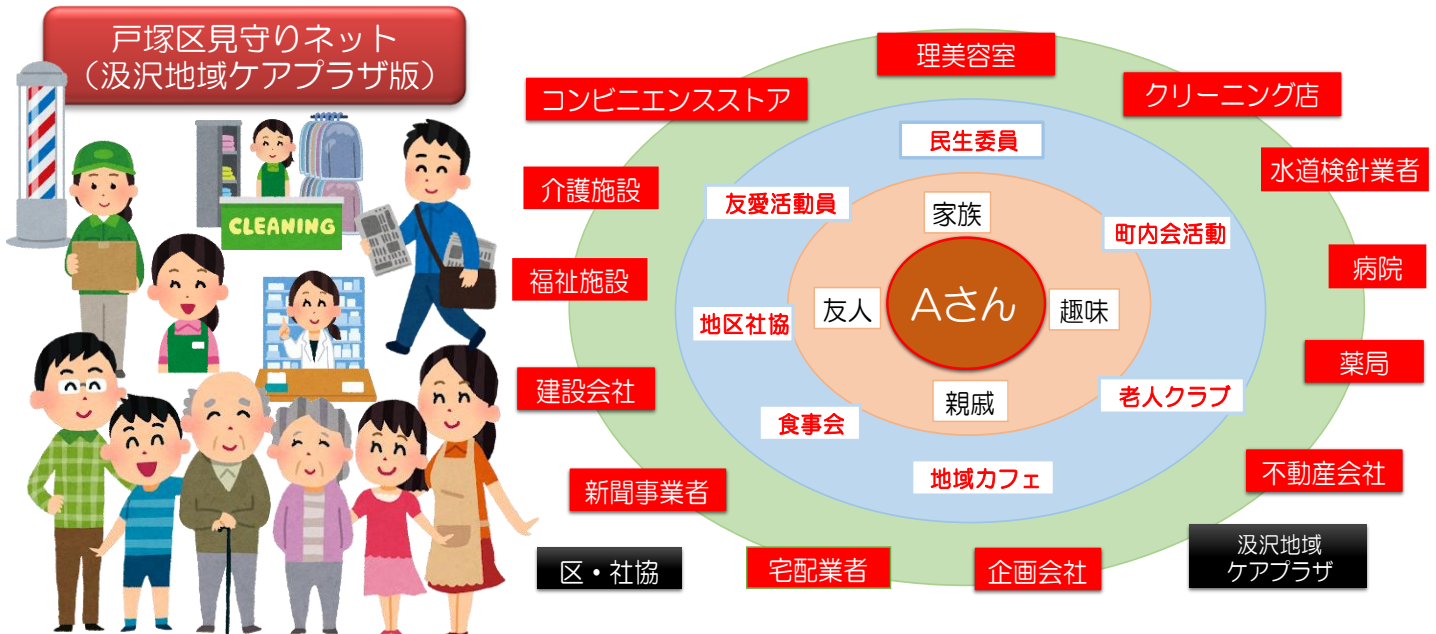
戸塚区見守りネット
（汲沢地域ケアプラザ版）

CLEANING

理美容室
コンビニエンスストア
クリーニング店
民生委員
水道検針業者
介護施設
友愛活動員
家族
町内会活動
福祉施設
病院
友人
Aさん
趣味
地区社協
薬局
建設会社
親戚
老人クラブ
食事会
地域カフェ
不動産会社
新聞事業者
区・社協
宅配業者
企画会社
汲沢地域
ケアプラザ